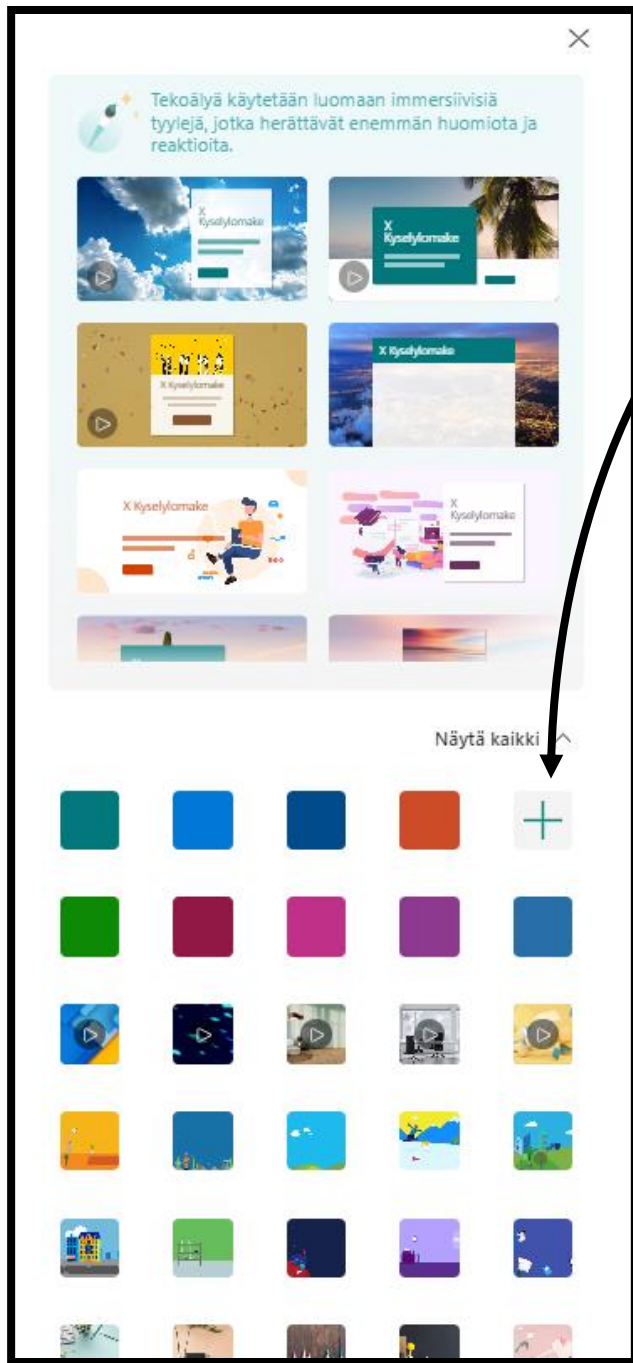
Tekoälyä käytetään luomaan immersiivisiä tyylejä, jotka herättävät enemmän huomiota ja reaktioita.

X Kyselylomake

X Kyselylomake

X Kyselylomake

X Kyselylomake

X Kyselylomake

X Kyselylomake

Näytä kaikki